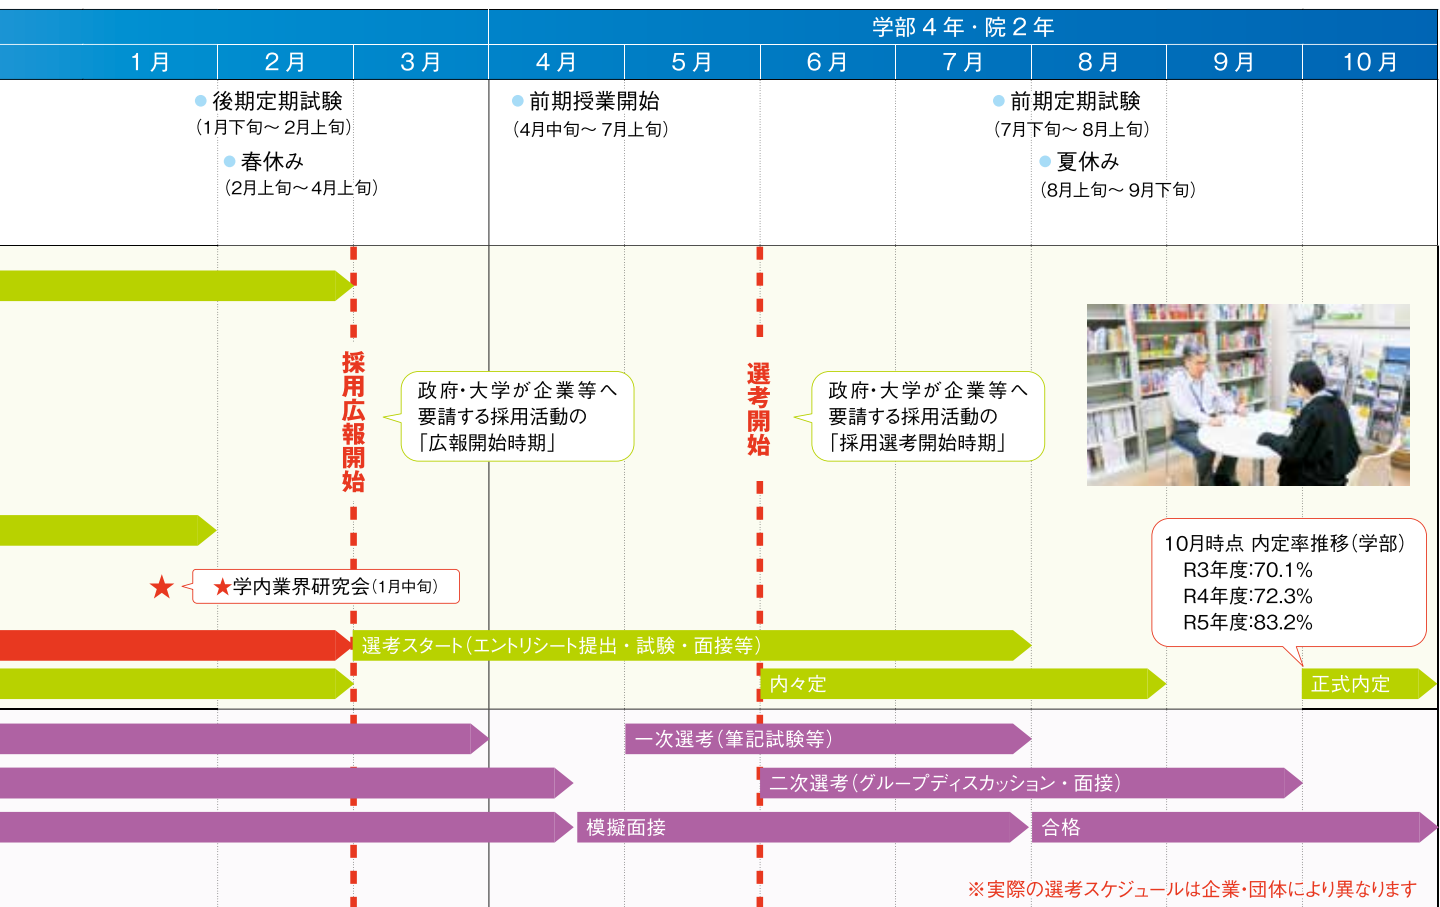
学部４年・院２年

| １月 | ２月 | ３月 | ４月 | ５月 | ６月 | ７月 | ８月 | ９月 | 10月 |
|---|---|---|---|---|---|---|---|---|---|

後期定期試験
（1月下旬〜 2月上旬）

春休み
（2月上旬〜4月上旬）

前期授業開始
（4月中旬〜 7月上旬）

前期定期試験
（7月下旬〜 8月上旬）

夏休み
（8月上旬〜 9月下旬）

採用広報開始

政府・大学が企業等へ要請する採用活動の「広報開始時期」

選考開始

政府・大学が企業等へ要請する採用活動の「採用選考開始時期」

10月時点 内定率推移（学部）
R3年度:70.1%
R4年度:72.3%
R5年度:83.2%

★学内業界研究会（1月中旬）

選考スタート（エントリシート提出・試験・面接等）

内々定

正式内定

一次選考（筆記試験等）

二次選考（グループディスカッション・面接）

模擬面接

合格

※実際の選考スケジュールは企業・団体により異なります